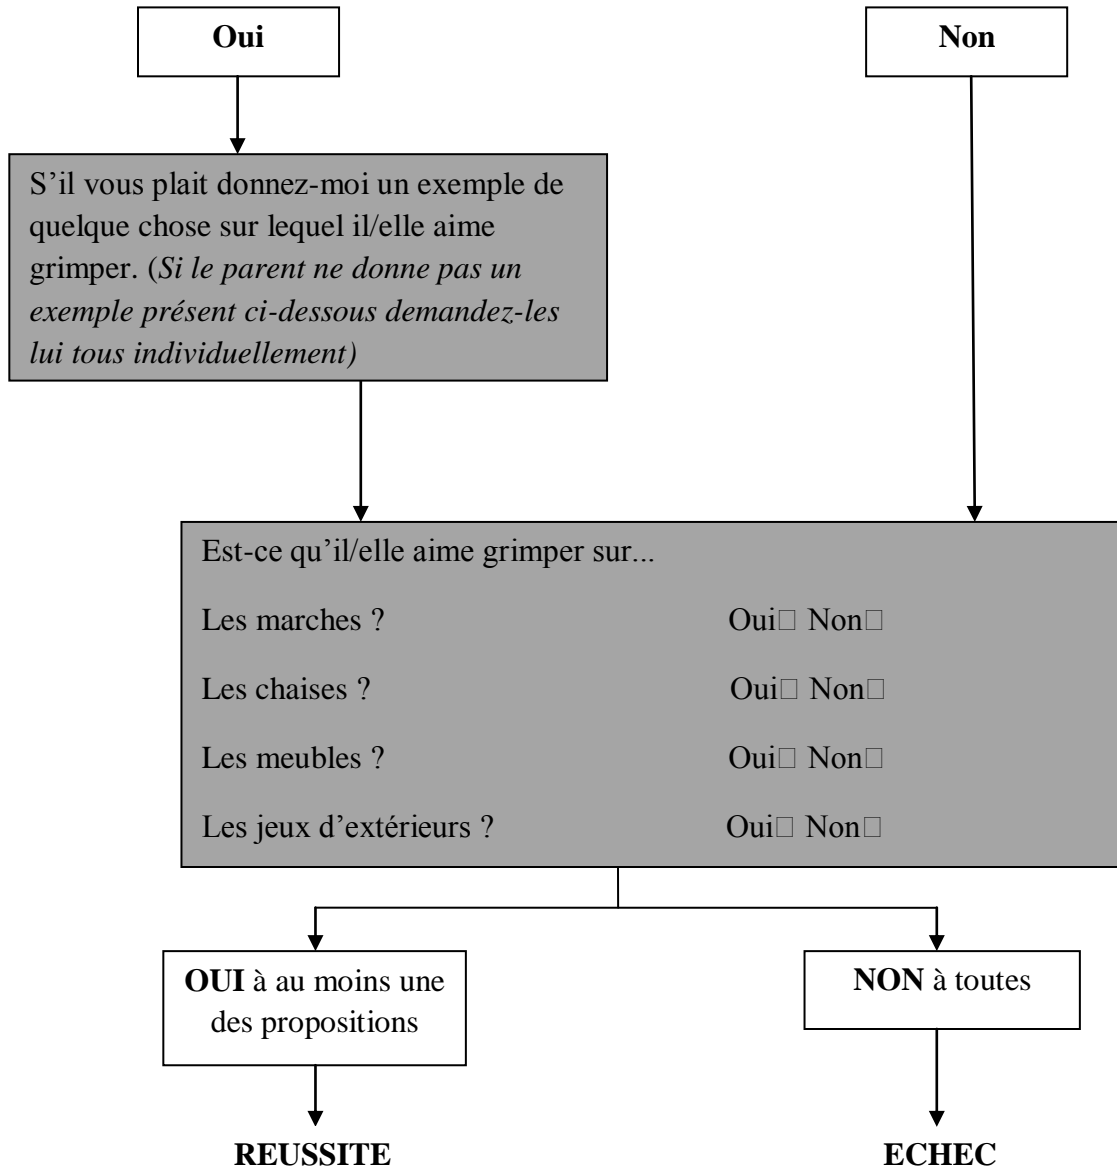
Oui

Non

S'il vous plait donnez-moi un exemple de quelque chose sur lequel il/elle aime grimper. (*Si le parent ne donne pas un exemple présent ci-dessous demandez-les lui tous individuellement)*

Est-ce qu'il/elle aime grimper sur...

Les marches ? Oui☐ Non☐

Les chaises ? Oui☐ Non☐

Les meubles ? Oui☐ Non☐

Les jeux d'extérieurs ? Oui☐ Non☐

**OUI** à au moins une des propositions

**NON** à toutes

**REUSSITE**

**ECHEC**